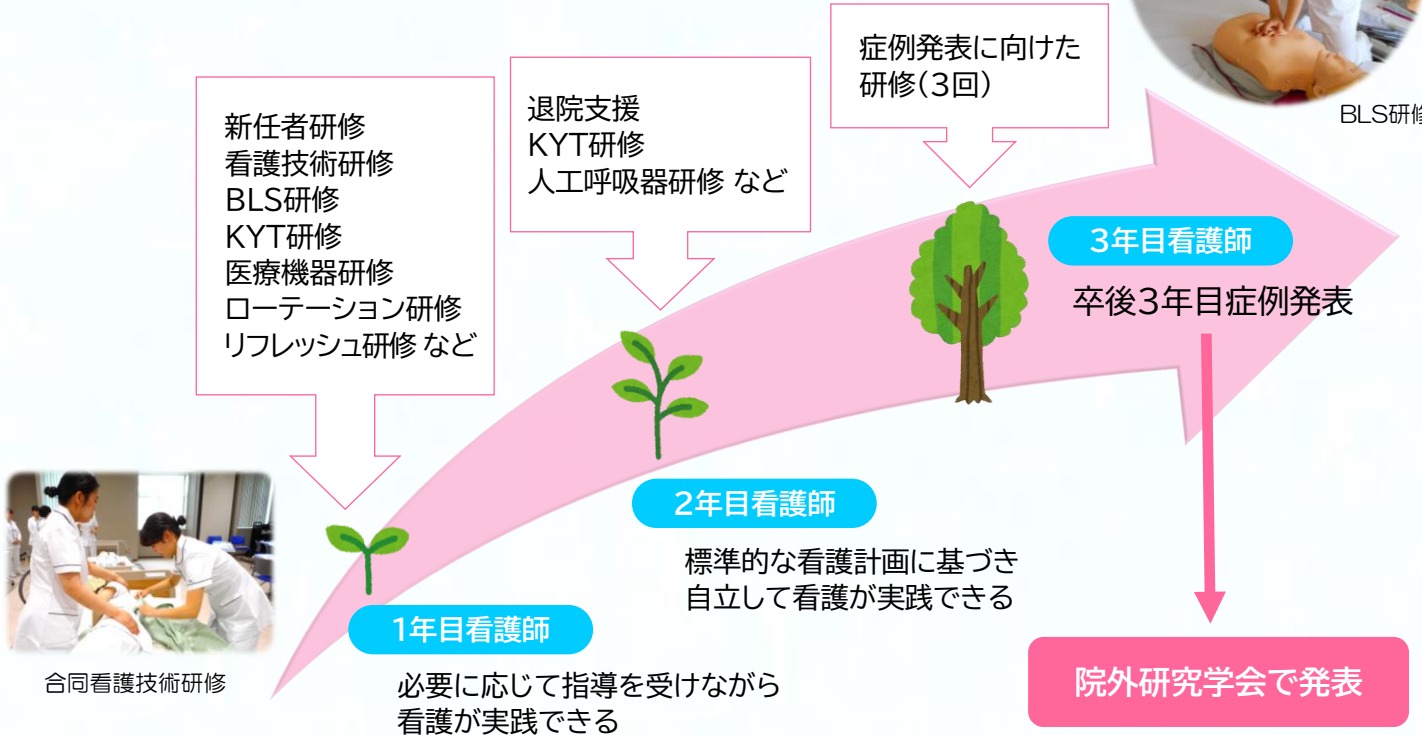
新任者研修
看護技術研修
BLS研修
KYT研修
医療機器研修
ローテーション研修
リフレッシュ研修 など

退院支援
KYT研修
人工呼吸器研修 など

症例発表に向けた
研修(3回)

BLS研修

3年目看護師
卒後3年目症例発表

2年目看護師
標準的な看護計画に基づき
自立して看護が実践できる

1年目看護師
必要に応じて指導を受けながら
看護が実践できる

合同看護技術研修

院外研究学会で発表